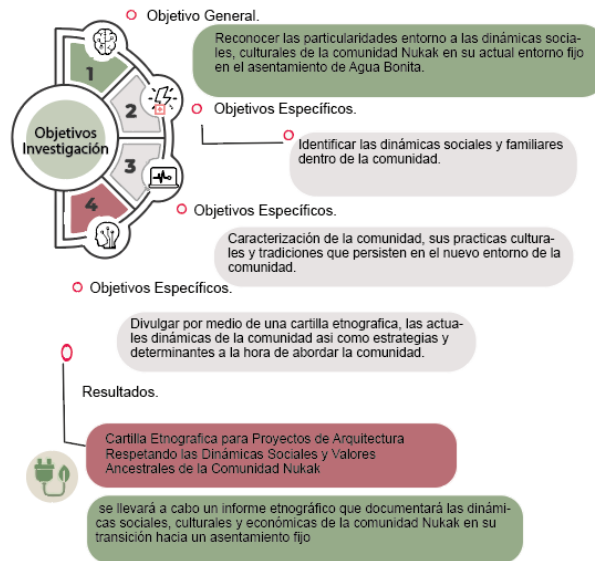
Objetivos Investigación

1

2

3

4

Objetivo General.

Reconocer las particularidades entorno a las dinámicas sociales, culturales de la comunidad Nukak en su actual entorno fijo en el asentamiento de Agua Bonita.

Objetivos Específicos.

Identificar las dinámicas sociales y familiares dentro de la comunidad.

Objetivos Específicos.

Caracterización de la comunidad, sus practicas culturales y tradiciones que persisten en el nuevo entorno de la comunidad.

Objetivos Específicos.

Divulgar por medio de una cartilla etnografica, las actuales dinámicas de la comunidad asi como estrategias y determinantes a la hora de abordar la comunidad.

Resultados.

Cartilla Etnografica para Proyectos de Arquitectura Respetando las Dinámicas Sociales y Valores Ancestrales de la Comunidad Nukak

se llevará a cabo un informe etnográfico que documentará las dinámicas sociales, culturales y económicas de la comunidad Nukak en su transición hacia un asentamiento fijo